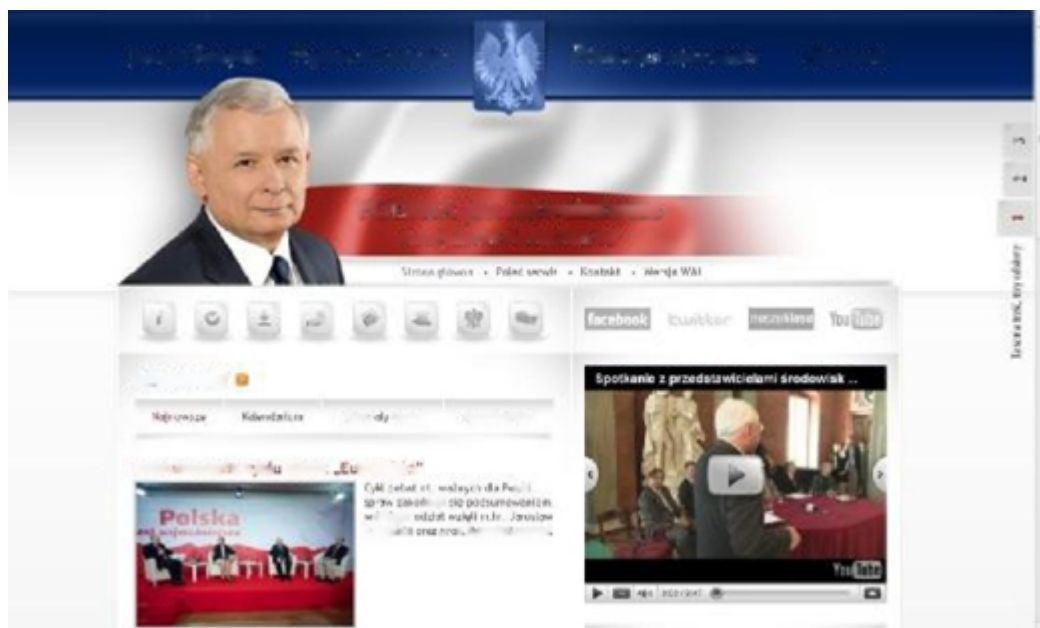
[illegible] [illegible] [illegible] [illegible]

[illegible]

Strona główna • Podaj swoje • Kontakt • Wersja WAI

facebook twitter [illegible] YouTube

Spotkanie z przedstawicielami środowisk ...

Najnowsze Kalendarium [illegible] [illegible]

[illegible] „Euro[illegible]"

Cykl debat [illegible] ważnych dla Polski spraw zakończył się podsumowaniem, w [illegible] udział wzięli m.in. Jarosław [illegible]

Polska

YouTube

3 2 1

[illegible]